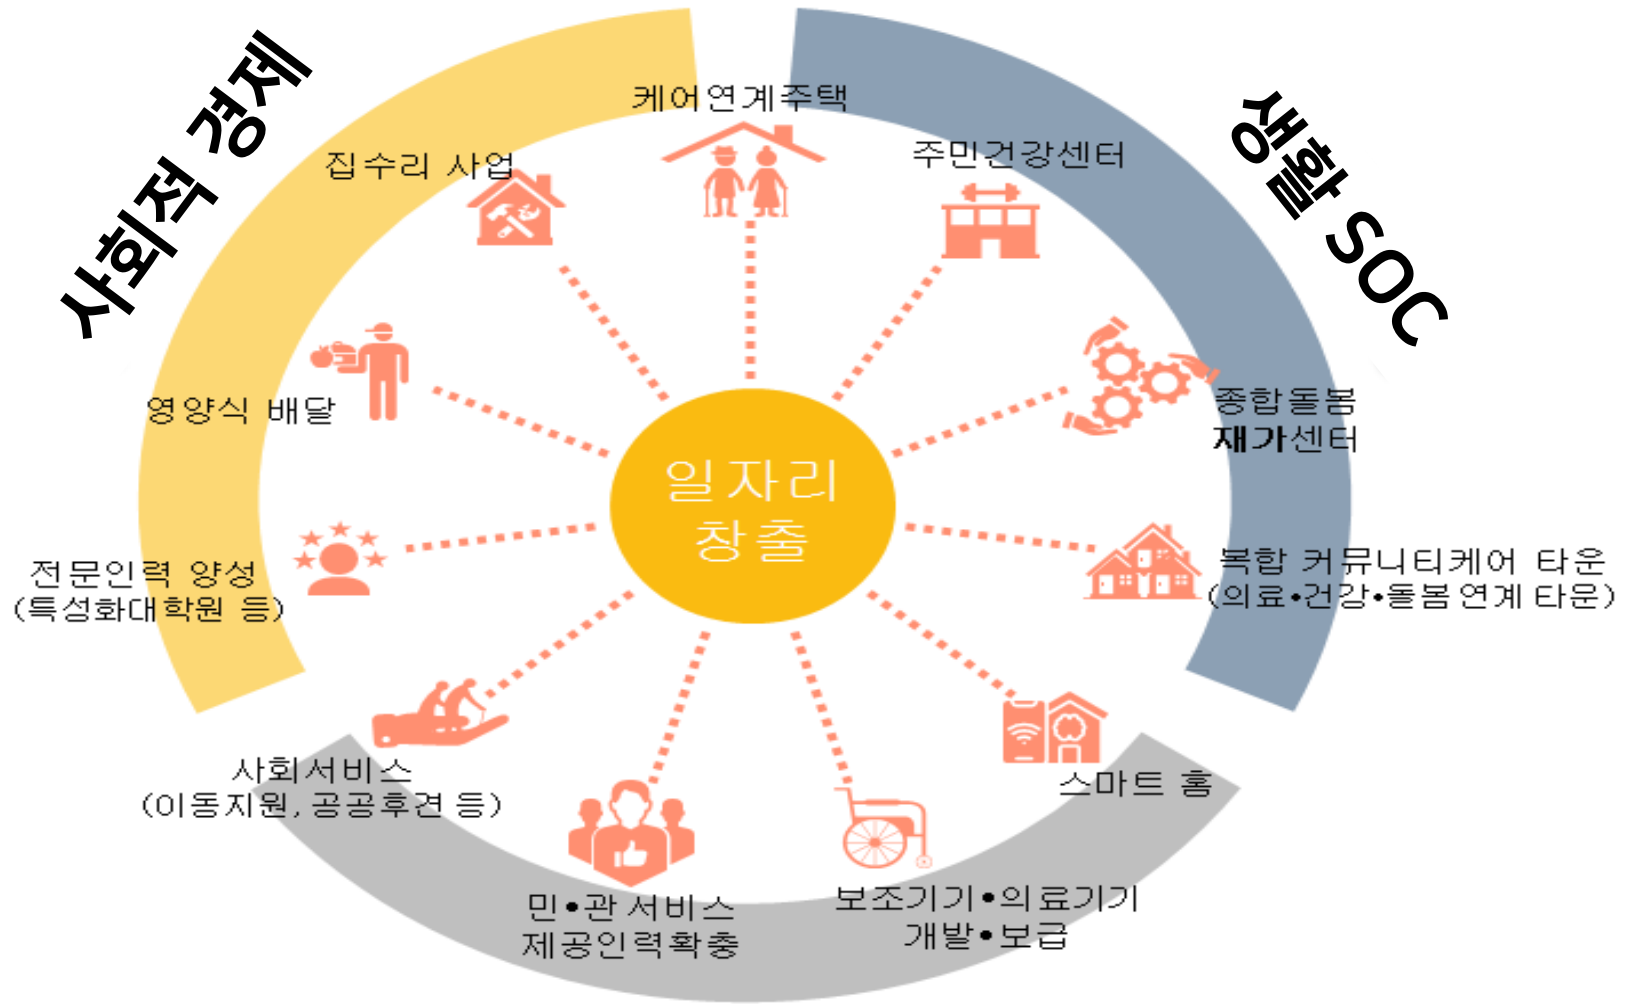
사회적 경제

생활 SOC

케어연계주택

집수리 사업

주민건강센터

영양식 배달

종합돌봄
재가센터

일자리
창출

전문인력 양성
(특성화대학원 등)

복합 커뮤니티케어 타운
(의료•건강•돌봄 연계 타운)

사회서비스
(이동지원, 공공후견 등)

스마트 홈

민•관 서비스
제공인력확충

보조기기•의료기기
개발•보급